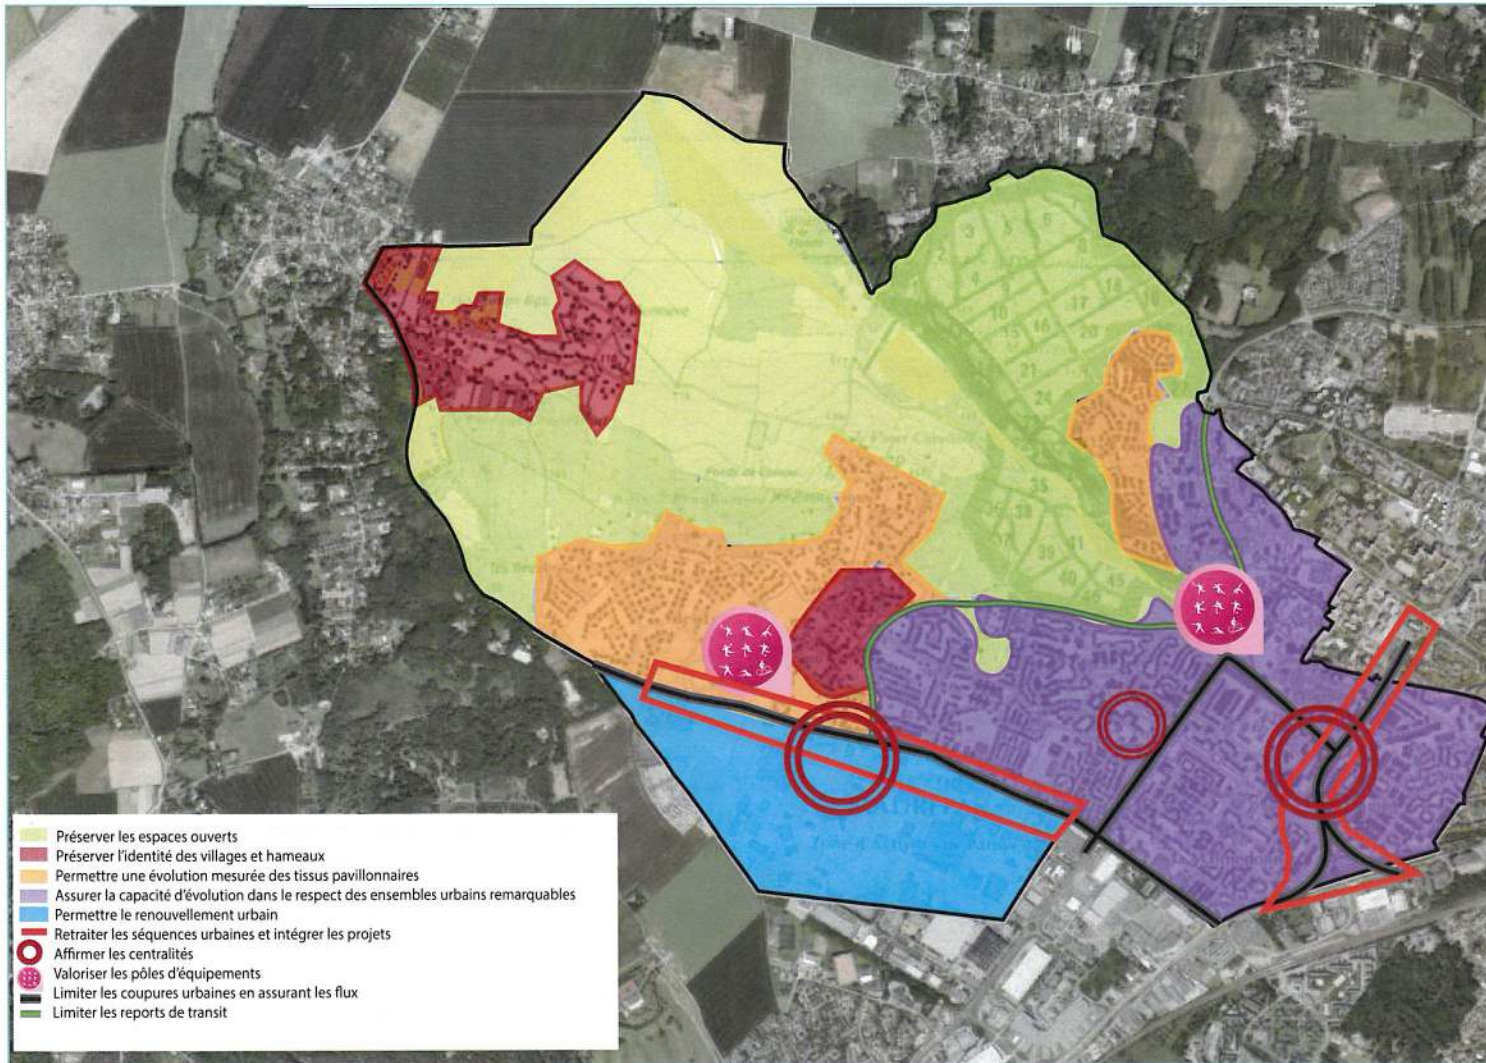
Préserver les espaces ouverts
Préserver l'identité des villages et hameaux
Permettre une évolution mesurée des tissus pavillonnaires
Assurer la capacité d'évolution dans le respect des ensembles urbains remarquables
Permettre le renouvellement urbain
Retraiter les séquences urbaines et intégrer les projets
Affirmer les centralités
Valoriser les pôles d'équipements
Limiter les coupures urbaines en assurant les flux
Limiter les reports de transit